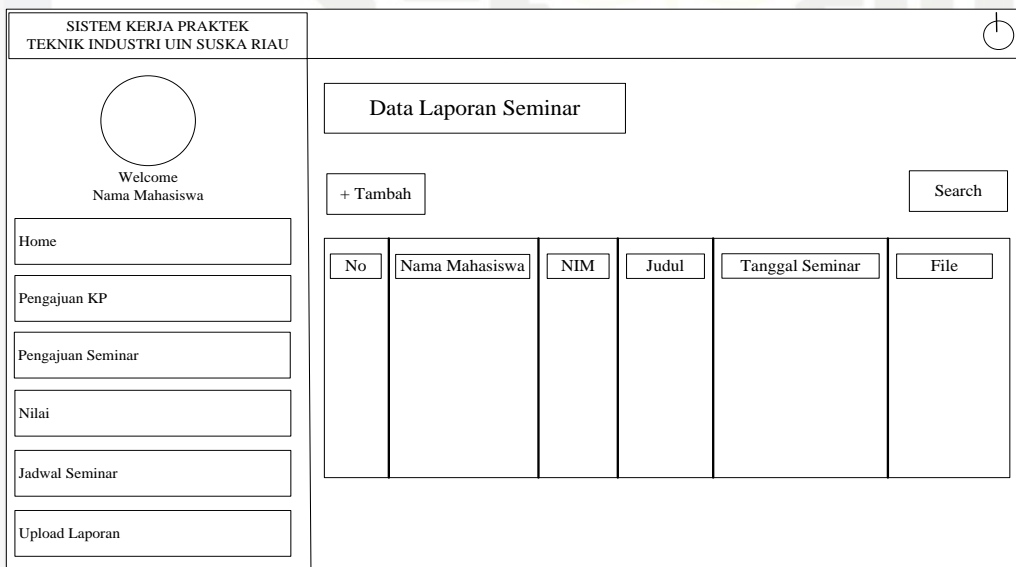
SISTEM KERJA PRAKTEK
TEKNIK INDUSTRI UIN SUSKA RIAU

Welcome
Nama Mahasiswa

Home

Pengajuan KP

Pengajuan Seminar

Nilai

Jadwal Seminar

Upload Laporan

Data Laporan Seminar

+ Tambah

Search

| No | Nama Mahasiswa | NIM | Judul | Tanggal Seminar | File |
|---|---|---|---|---|---|
| | | | | | |